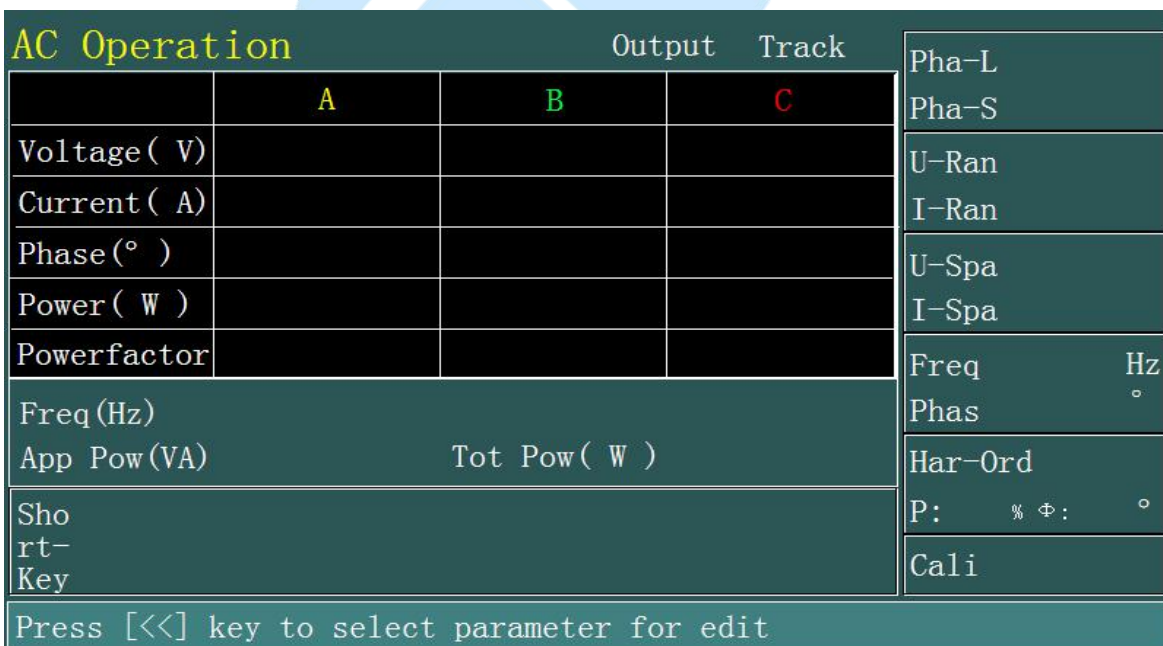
AC Operation Output Track

| | A | B | C |
|---|---|---|---|
| Voltage( V) | | | |
| Current( A) | | | |
| Phase(° ) | | | |
| Power( W ) | | | |
| Powerfactor | | | |

Freq(Hz)
App Pow(VA) Tot Pow( W )

Sho
rt-
Key

Pha-L
Pha-S

U-Ran
I-Ran

U-Spa
I-Spa

Freq Hz
Phas °

Har-Ord
P: % Φ: °

Cali

Press [<<] key to select parameter for edit